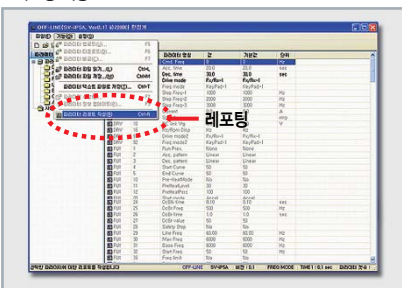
OFF-LINE [SV-iP5A Ver0.11 ...] 한경계

파일(F) 기능(G) 설정(S)

파라미터 업로드(U)... F5
파라미터 다운로드(D)... F6
파라미터 비교(C)... F8
파라미터 파일 저장(S)... Ctrl+S
파라미터 파일 불러오기(L)... Ctrl+L
파라미터 텍스트 파일로 저장(T)...
파라미터 정보 레포팅(R)... Ctrl+R

레포팅

| | 파라미터 명칭 | 값 | 기본값 | 단위 |
|---|---|---|---|---|
| | Cmd. Freq | 0 | 0 | Hz |
| | Acc. time | 20.0 | 20.0 | sec |
| | Dec. time | 30.0 | 30.0 | sec |
| | Drive mode | Fx/Rx-1 | Fx/Rx-1 | |
| | Freq mode | KeyPad-1 | KeyPad-1 | |
| | Step Freq-1 | 1000 | 1000 | Hz |
| | Step Freq-2 | 2000 | 2000 | Hz |
| | Step Freq-3 | 3000 | 3000 | Hz |
| | Current | | | A |
| | Speed | | | rpm |
| | | | | V |
| DRV 18 | | | | |
| DRV 19 | Fx/Rpm Disp | Hz | Hz | |
| DRV 20 | Freq mode2 | Fx/Rx-1 | Fx/Rx-1 | |
| DRV 92 | Freq mode2 | KeyPad-1 | KeyPad-1 | |
| FU1 1 | Run Prev. | None | None | |
| FU1 2 | Acc. pattern | Linear | Linear | |
| FU1 3 | Dec. pattern | Linear | Linear | |
| FU1 4 | Start Curve | 50 | 50 | |
| FU1 5 | End Curve | 50 | 50 | |
| FU1 6 | Pre-HeatMode | No | No | |
| FU1 7 | PreHeatLevel | 30 | 30 | |
| FU1 8 | PreHeatPerc | 100 | 100 | |
| FU1 20 | Stop mode | Accel | Accel | |
| FU1 21 | DcSt Freq | 0.10 | 0.10 | sec |
| FU1 22 | DcBr Freq | 500 | 500 | Hz |
| FU1 23 | DcBr time | 1.0 | 1.0 | sec |
| FU1 24 | DcBr value | 50 | 50 | |
| FU1 25 | Safety Stop | No | No | |
| FU1 29 | Line Freq | 60.00 | 60.00 | Hz |
| FU1 30 | Max Freq | 6000 | 6000 | Hz |
| FU1 31 | Base Freq | 6000 | 6000 | Hz |
| FU1 32 | Start Freq | 50 | 50 | Hz |
| FU1 33 | Freq limit | No | No | |

OFF-LINE | SV-iP5A | FREQ MODE | TIME 1(S) sec